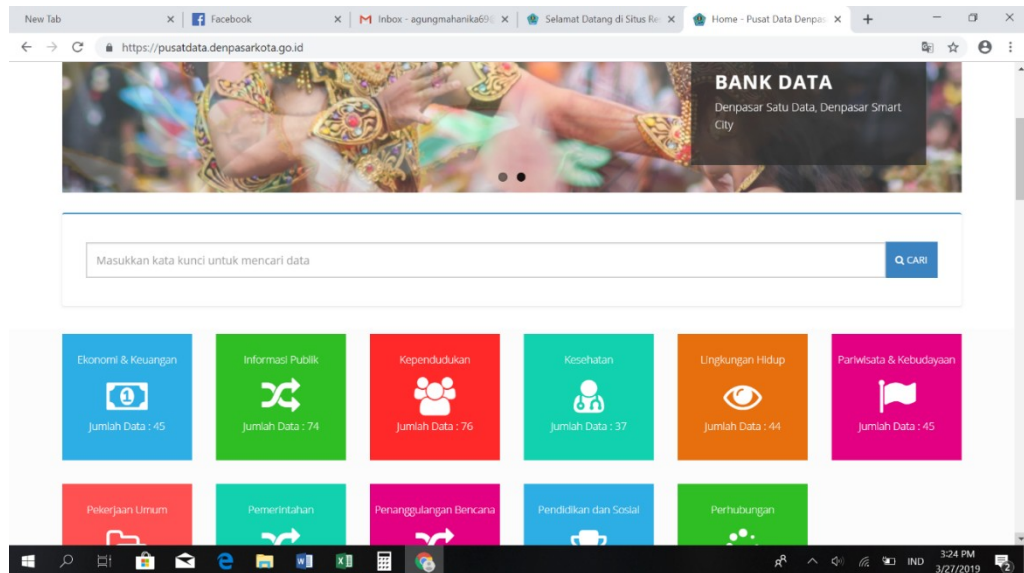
New Tab
Facebook
Inbox - agungmahanika69
Selamat Datang di Situs Re
Home - Pusat Data Denpas
https://pusatdata.denpasarkota.go.id

BANK DATA
Denpasar Satu Data, Denpasar Smart City

Masukkan kata kunci untuk mencari data
CARI

Ekonomi & Keuangan
Jumlah Data : 45

Informasi Publik
Jumlah Data : 74

Kependudukan
Jumlah Data : 76

Kesehatan
Jumlah Data : 37

Lingkungan Hidup
Jumlah Data : 44

Pariwisata & Kebudayaan
Jumlah Data : 45

Pekerjaan Umum

Pemerintahan

Penanggulangan Bencana

Pendidikan dan Sosial

Perhubungan

IND
3:24 PM
3/27/2019
2